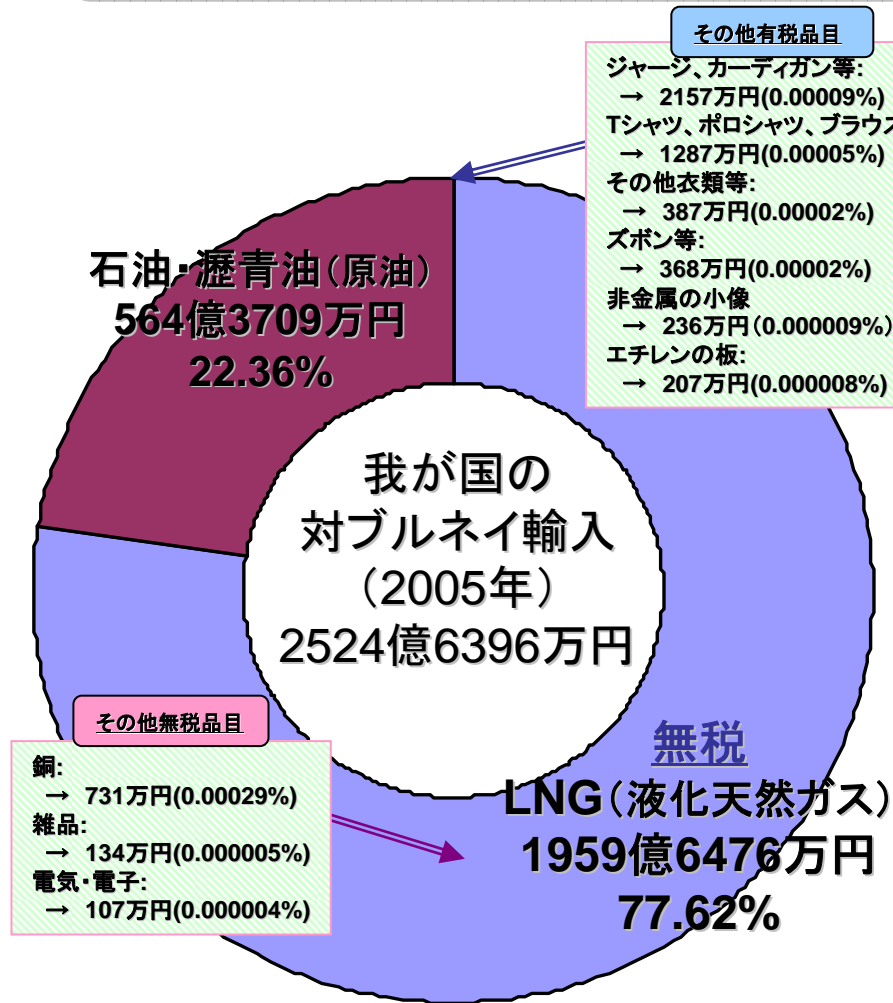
その他有税品目

ジャージ、カーディガン等:
→ 2157万円(0.00009%)
Tシャツ、ポロシャツ、ブラウス
→ 1287万円(0.00005%)
その他衣類等:
→ 387万円(0.00002%)
ズボン等:
→ 368万円(0.00002%)
非金属の小像
→ 236万円(0.000009%)
エチレンの板:
→ 207万円(0.000008%)

石油･瀝青油(原油)
564億3709万円
22.36%

我が国の
対ブルネイ輸入
(2005年)
2524億6396万円

その他無税品目

銅:
→ 731万円(0.00029%)
雑品:
→ 134万円(0.000005%)
電気･電子:
→ 107万円(0.000004%)

無税
LNG(液化天然ガス)
1959億6476万円
77.62%